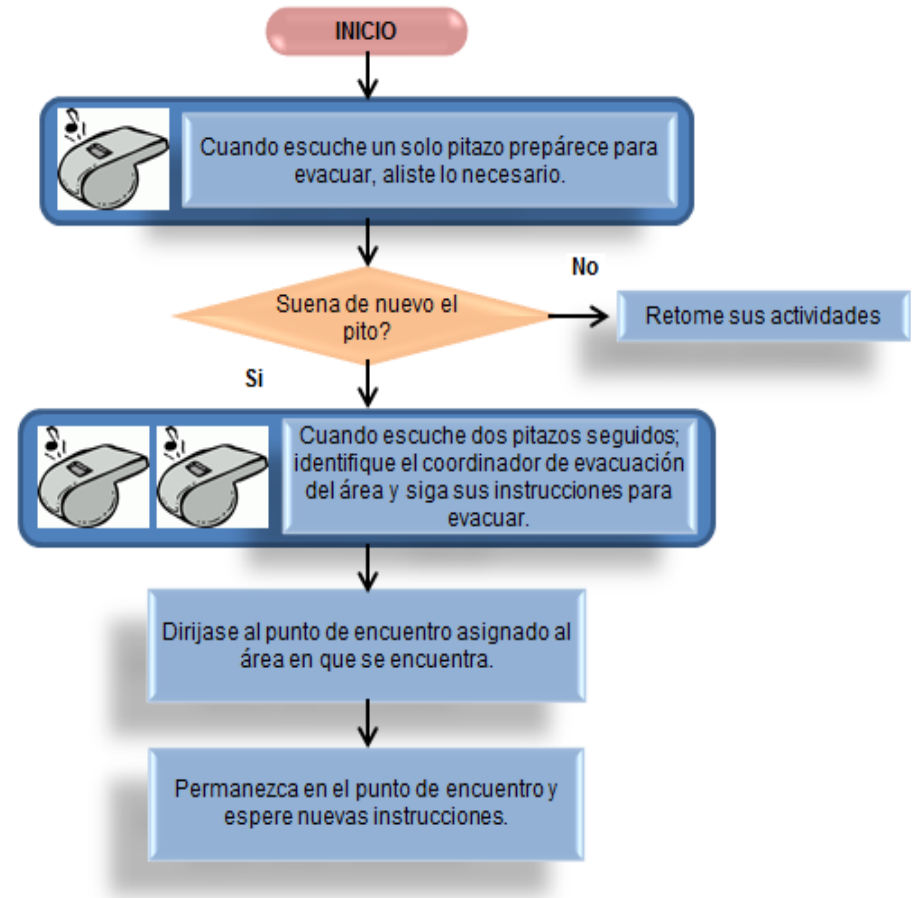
INICIO

Cuando escuche un solo pitazo prepárece para evacuar, aliste lo necesario.

Suena de nuevo el pito?

No

Retome sus actividades

Si

Cuando escuche dos pitazos seguidos; identifique el coordinador de evacuación del área y siga sus instrucciones para evacuar.

Dirijase al punto de encuentro asignado al área en que se encuentra.

Permanezca en el punto de encuentro y espere nuevas instrucciones.